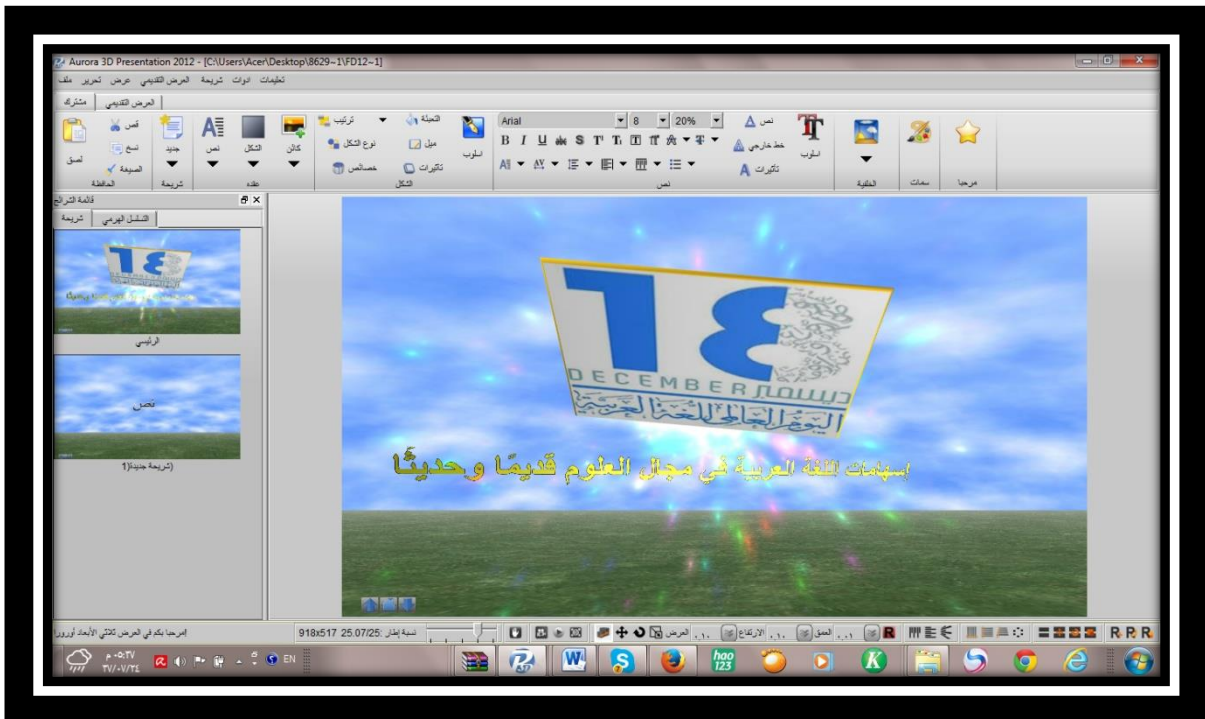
Aurora 3D Presentation 2012 - [C:\Users\Acer\Desktop\8629~1\FD12~1]

ملف تحرير عرض العرض التقديمي شريحة ادوات تعليمات

مشترك العرض التقديمي

مرحبا سمات الخلفية

نص خط خارجي تأثيرات اسلوب

Arial 8 20%

نص

اسلوب العجلة ميل تأثيرات ترتيب نوع الشكل خصائص

الشكل

كائن الشكل نص

عقدة

جديد

شريحة

قص نسخ لصق الصيغة

الحافظة

قائمة الشرائح

شريحة التسلسل الهرمي

الرئيسي

نص

(شريحة جديدة)1

١٨
DECEMBER ديسمبر
اليوم العالمي للغة العربية

إسهامات اللغة العربية في مجال العلوم قديمًا وحديثًا

مرحبا بكم في العرض ثلاثي الأبعاد أورورا

918x517 25.07/25 :نسبة إطار

العرض الارتفاع العمق الخلفية

EN

م ٠٥:٣٧
٢٧/٠٧/٢٤

hoo 123